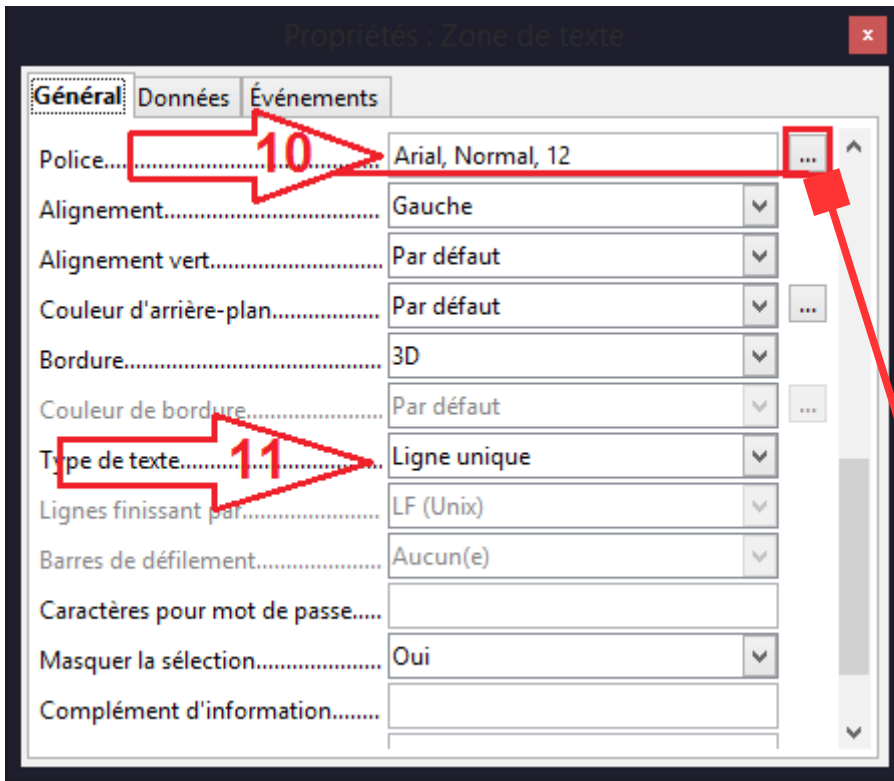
Propriétés : Zone de texte

Général | Données | Événements

Police........................................ Arial, Normal, 12 ...

10

Alignement.................................. Gauche

Alignement vert............................ Par défaut

Couleur d'arrière-plan................... Par défaut ...

Bordure........................................ 3D

Couleur de bordure....................... Par défaut ...

Type de texte................................ Ligne unique

11

Lignes finissant par....................... LF (Unix)

Barres de défilement..................... Aucun(e)

Caractères pour mot de passe.....

Masquer la sélection..................... Oui

Complément d'information.........